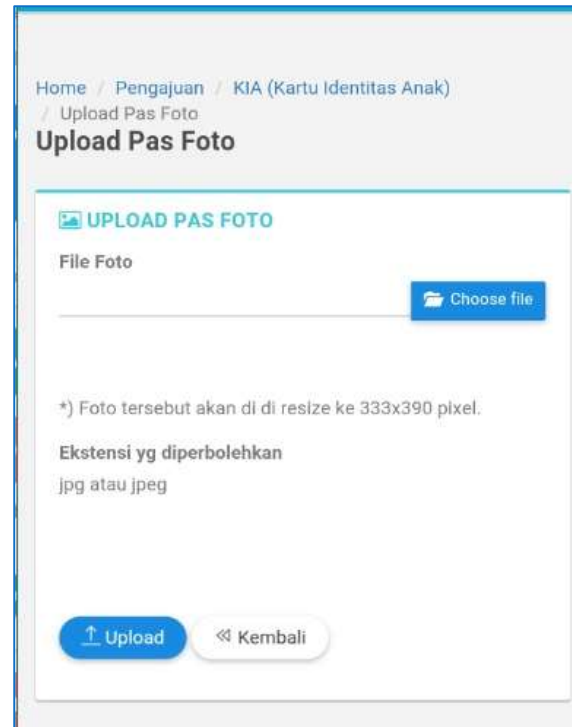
Home / Pengajuan / KIA (Kartu Identitas Anak) / Upload Pas Foto

Upload Pas Foto

UPLOAD PAS FOTO

File Foto

Choose file

*) Foto tersebut akan di di resize ke 333x390 pixel.

Ekstensi yg diperbolehkan

jpg atau jpeg

Upload

Kembali